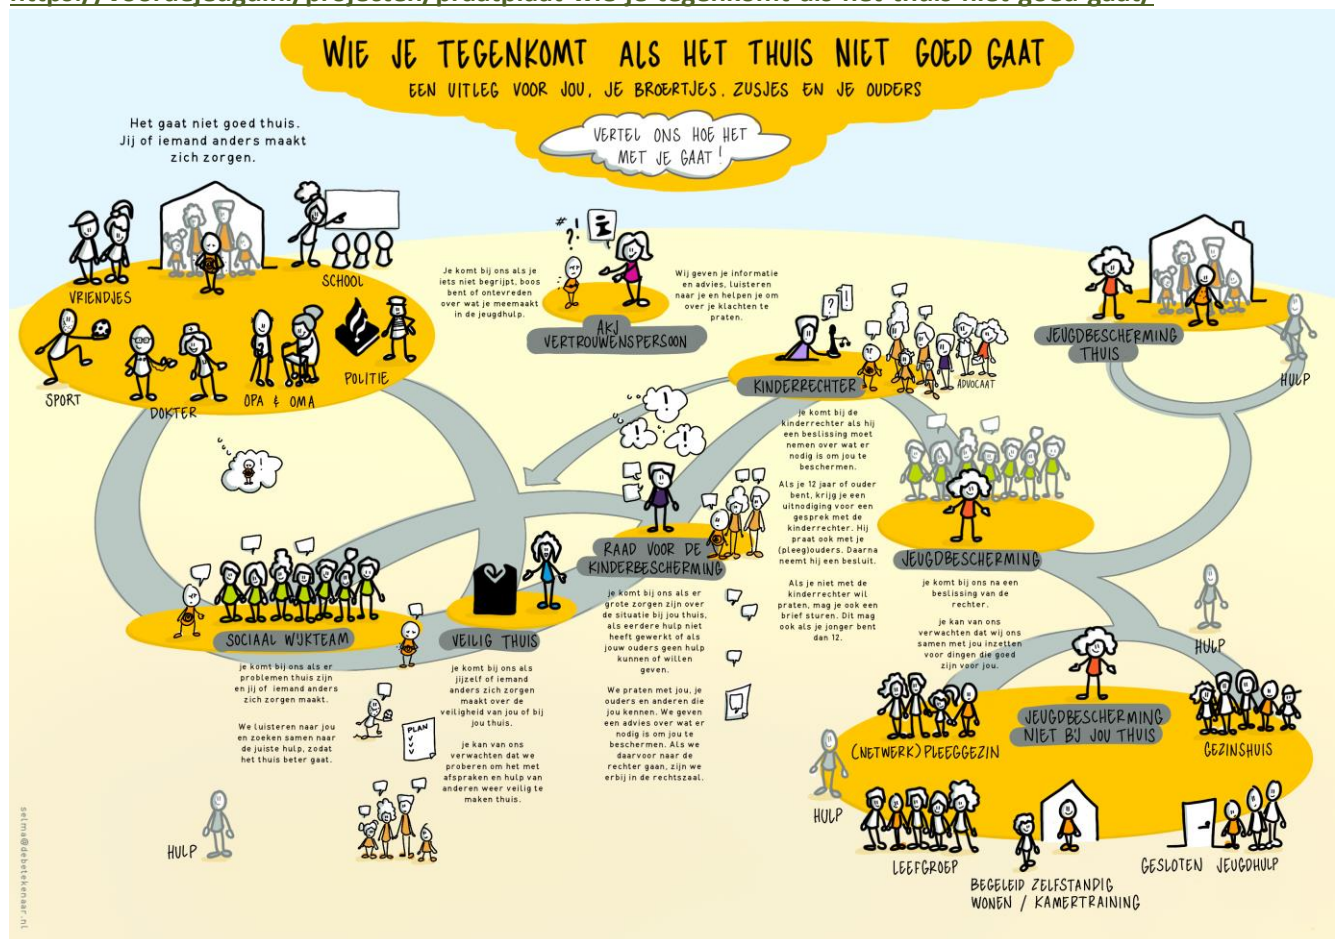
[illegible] wie je tegenkomt als het thuis niet goed gaat/

WIE JE TEGENKOMT ALS HET THUIS NIET GOED GAAT

EEN UITLEG VOOR JOU, JE BROERTJES, ZUSJES EN JE OUDERS

VERTEL ONS HOE HET MET JE GAAT!

Het gaat niet goed thuis. Jij of iemand anders maakt zich zorgen.

VRIENDJES

SCHOOL

SPORT

DOKTER

OPA & OMA

POLITIE

Je komt bij ons als je iets niet begrijpt, boos bent of ontevreden over wat je meemaakt in de jeugdhulp.

AKJ VERTROUWENSPERSOON

Wij geven je informatie en advies, luisteren naar je en helpen je om over je klachten te praten.

KINDERRECHTER

ADVOCAAT

Je komt bij de kinderrechter als hij een beslissing moet nemen over wat er nodig is om jou te beschermen.

Als je 12 jaar of ouder bent, krijg je een uitnodiging voor een gesprek met de kinderrechter. Hij praat ook met je (pleeg)ouders. Daarna neemt hij een besluit.

Als je niet met de kinderrechter wil praten, mag je ook een brief sturen. Dit mag ook als je jonger bent dan 12.

JEUGDBESCHERMING THUIS

HULP

RAAD VOOR DE KINDERBESCHERMING

Je komt bij ons als er grote zorgen zijn over de situatie bij jou thuis, als eerdere hulp niet heeft gewerkt of als jouw ouders geen hulp kunnen of willen geven.

We praten met jou, je ouders en anderen die jou kennen. We geven een advies over wat er nodig is om jou te beschermen. Als we daarvoor naar de rechter gaan, zijn we erbij in de rechtszaal.

JEUGDBESCHERMING

Je komt bij ons na een beslissing van de rechter.

Je kan van ons verwachten dat wij ons samen met jou inzetten voor dingen die goed zijn voor jou.

SOCIAAL WIJKTEAM

Je komt bij ons als er problemen thuis zijn en jij of iemand anders zich zorgen maakt.

We luisteren naar jou en zoeken samen naar de juiste hulp, zodat het thuis beter gaat.

VEILIG THUIS

Je komt bij ons als jijzelf of iemand anders zich zorgen maakt over de veiligheid van jou of bij jou thuis.

Je kan van ons verwachten dat we proberen om het met afspraken en hulp van anderen weer veilig te maken thuis.

PLAN

HULP

HULP

JEUGDBESCHERMING NIET BIJ JOU THUIS

(NETWERK) PLEEGGEZIN

GEZINSHUIS

HULP

LEEFGROEP

BEGELEID ZELFSTANDIG WONEN / KAMERTRAINING

GESLOTEN JEUGDHULP

selma@debetekenaar.nl